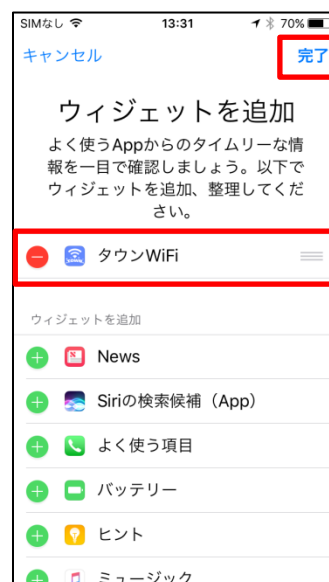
SIMなし 13:31 70%

キャンセル 完了

ウィジェットを追加

よく使うAppからのタイムリーな情報を一目で確認しましょう。以下でウィジェットを追加、整理してください。

タウンWiFi

ウィジェットを追加

News

Siriの検索候補（App）

よく使う項目

バッテリー

ヒント

ミュージック